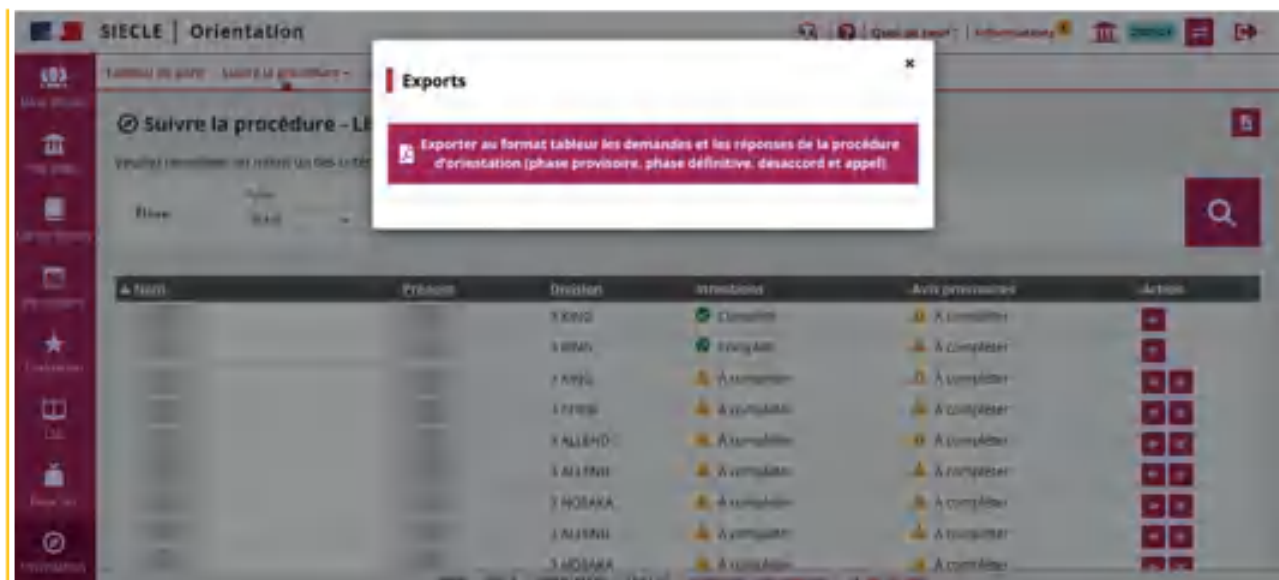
SIECLE | Orientation

Quoi de neuf ? | Informations

Tableau de bord   Suivre la procédure

Suivre la procédure – L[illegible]

Veuillez renseigner un ou plusieurs critères

Élève

Exports

Exporter au format tableur les demandes et les réponses de la procédure d'orientation (phase provisoire, phase définitive, désaccord et appel)

| Nom | Prénom | Division | Intentions | Avis provisoires | Action |
|---|---|---|---|---|---|
| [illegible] | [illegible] | 3 KING | Complété | À compléter | |
| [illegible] | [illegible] | 3 KING | Complété | À compléter | |
| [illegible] | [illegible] | 3 KING | À compléter | À compléter | |
| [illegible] | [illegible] | 3 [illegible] | À compléter | À compléter | |
| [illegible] | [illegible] | 3 ALLEND | À compléter | À compléter | |
| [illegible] | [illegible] | 3 ALLEND | À compléter | À compléter | |
| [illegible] | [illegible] | 3 NOSAKA | À compléter | À compléter | |
| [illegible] | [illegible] | 3 ALLEND | À compléter | À compléter | |
| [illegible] | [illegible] | 3 NOSAKA | À compléter | À compléter | |